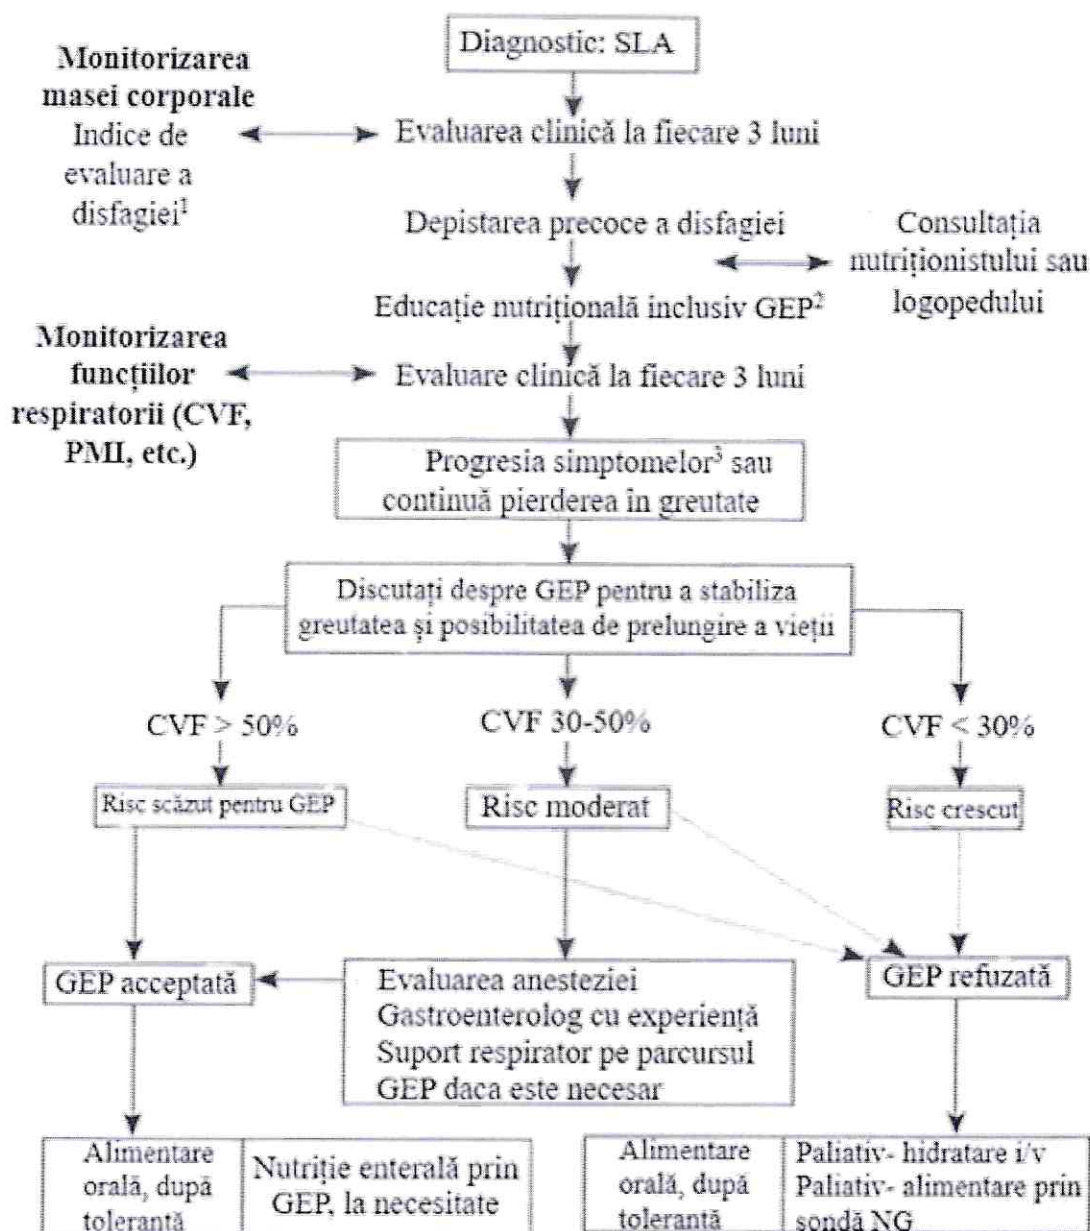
Diagnostic: SLA

Monitorizarea masei corporale
Indice de evaluare a disfagiei$^1$

Evaluarea clinică la fiecare 3 luni

Depistarea precoce a disfagiei

Consultația nutriționistului sau logopedului

Educație nutrițională inclusiv GEP$^2$

Monitorizarea funcțiilor respiratorii (CVF, PMI, etc.)

Evaluare clinică la fiecare 3 luni

Progresia simptomelor$^3$ sau continuă pierderea în greutate

Discutați despre GEP pentru a stabiliza greutatea și posibilitatea de prelungire a vieții

CVF > 50%

CVF 30-50%

CVF < 30%

Risc scăzut pentru GEP

Risc moderat

Risc crescut

GEP acceptată

Evaluarea anesteziei
Gastroenterolog cu experiență
Suport respirator pe parcursul GEP daca este necesar

GEP refuzată

Alimentare orală, după tolerantă

Nutriție enterală prin GEP, la necesitate

Alimentare orală, după tolerantă

Paliativ- hidratare i/v
Paliativ- alimentare prin sondă NG